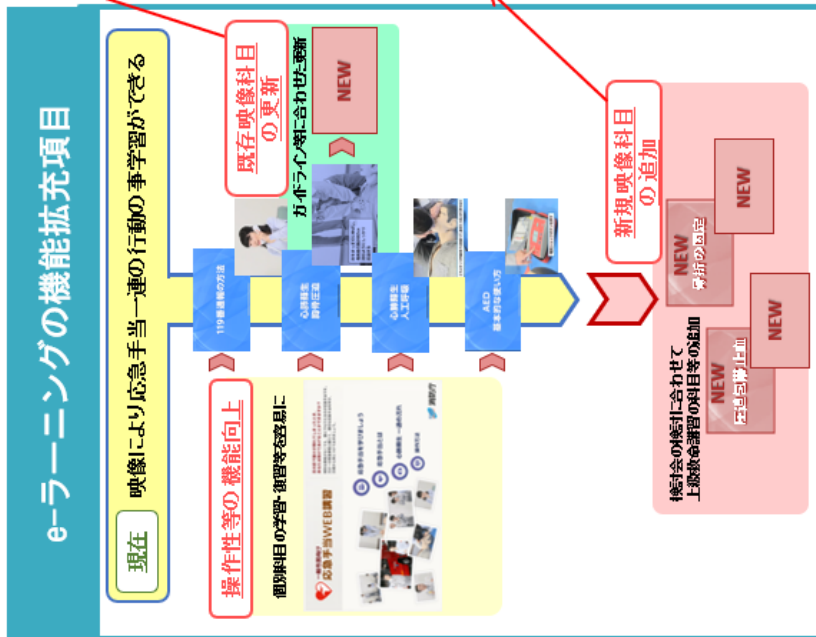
e-ラーニングの機能拡充項目

現在

映像により応急手当一連の行動の事学習ができる

既存映像科目の更新

ガイドライン等に合わせた更新

NEW

119番通報の方法

心肺蘇生 胸骨圧迫

心肺蘇生 人工呼吸

AED 基本的な使い方

操作性等の機能向上

個別科目の学習・復習等を容易に

応急手当WEB講習

新規映像科目の追加

NEW

NEW

NEW 骨折の固定

NEW

NEW 圧迫包帯止血

検討会の検討に合わせて上級救命講習の科目等の追加